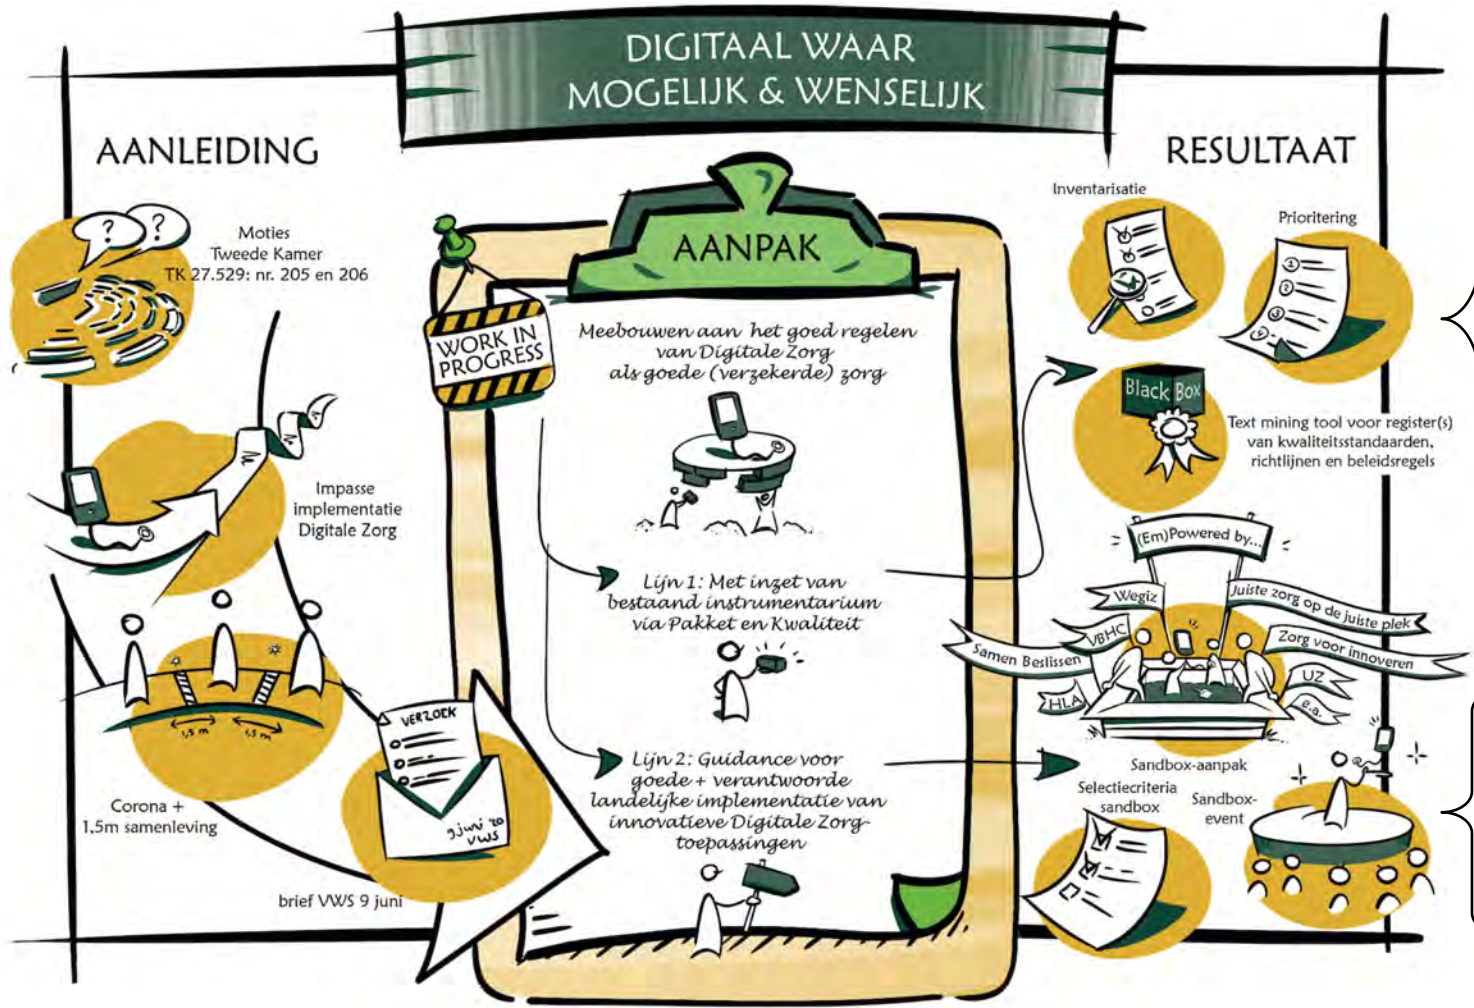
DIGITAAL WAAR MOGELIJK & WENSELIJK

AANLEIDING

Moties Tweede Kamer TK 27.529: nr. 205 en 206

Impasse implementatie Digitale Zorg

1,5 m

1,5 m

Corona + 1,5m samenleving

VERZOEK

9 juni '20 VWS

brief VWS 9 juni

WORK IN PROGRESS

AANPAK

Meebouwen aan het goed regelen van Digitale Zorg als goede (verzekerde) zorg

Lijn 1: Met inzet van bestaand instrumentarium via Pakket en Kwaliteit

Lijn 2: Guidance voor goede + verantwoorde landelijke implementatie van innovatieve Digitale Zorg-toepassingen

RESULTAAT

Inventarisatie

Prioritering

Black Box

Text mining tool voor register(s) van kwaliteitsstandaarden, richtlijnen en beleidsregels

(Em)Powered by...

Wegiz

Juiste zorg op de juiste plek

VBHC

Zorg voor innoveren

Samen Beslissen

UZ

HLA

e.a.

Sandbox-aanpak

Selectiecriteria sandbox

Sandbox-event